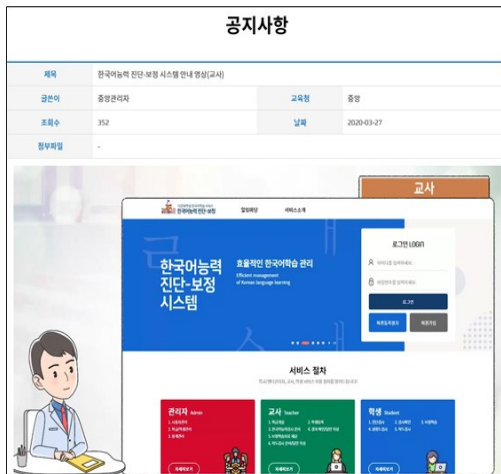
공지사항

| 제목 | 한국어능력 진단·보정 시스템 안내 영상(교사) | | |
|---|---|---|---|
| 글쓴이 | 중앙관리자 | 교육청 | 중앙 |
| 조회수 | 352 | 날짜 | 2020-03-27 |
| 첨부파일 | - | | |

교사

한국어능력 진단·보정

참접대상 서비스소개

한국어능력 진단-보정 시스템

효율적인 한국어학습 관리

Efficient management of Korean language learning

로그인 LOGIN

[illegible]

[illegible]

로그인

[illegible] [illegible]

서비스 절차

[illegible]

관리자 Admin

교사 Teacher

학생 Student

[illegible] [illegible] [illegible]